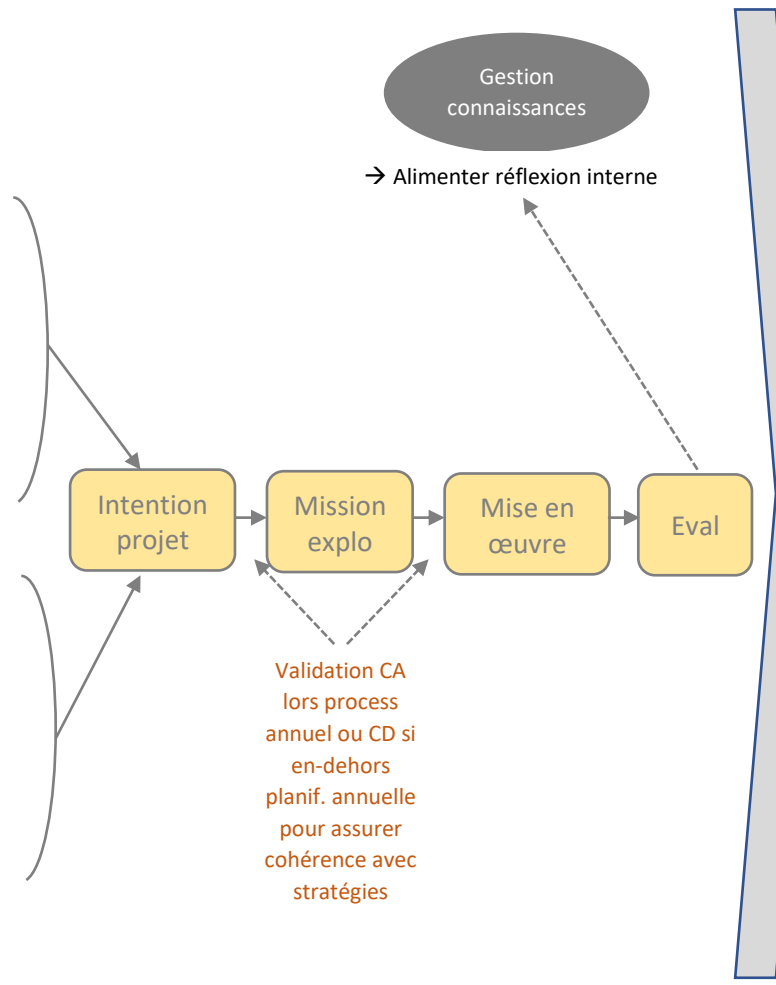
Gestion connaissances

→ Alimenter réflexion interne

Intention projet

Mission explo

Mise en œuvre

Eval

Validation CA lors process annuel ou CD si en-dehors planif. annuelle pour assurer cohérence avec stratégies